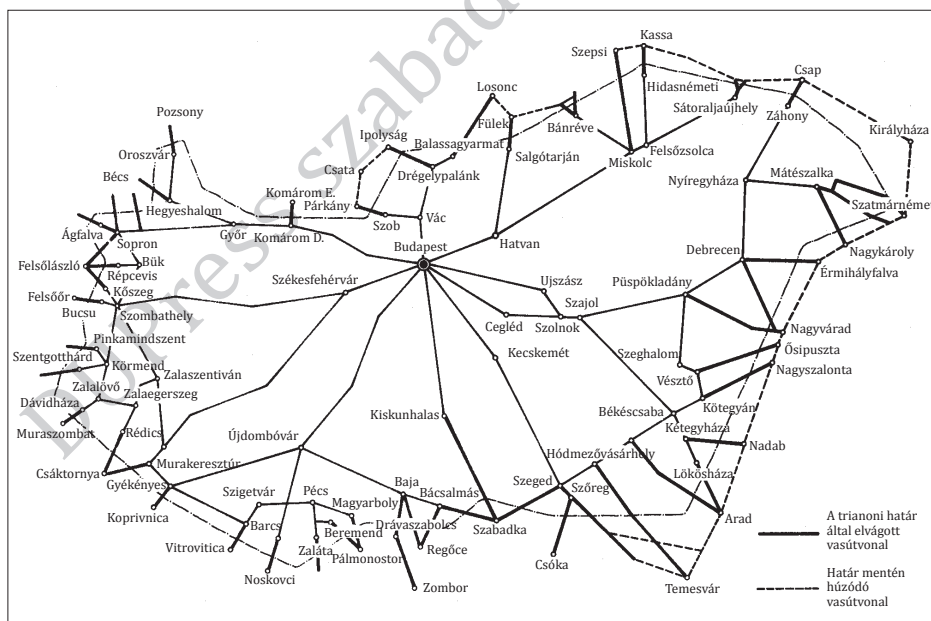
DIPress szabad

Kassa
Szepsi
Csap
Hidasnémeti
Sátoraljaújhely
Záhony
Királyháza
Losonc
Fülek
Bánréve
Felsőzsolca
Salgótarján
Miskolc
Pozsony
Ipolyság
Balassagyarmat
Oroszvár
Csata
Drégelypalánk
Nyíregyháza
Mátészalka
Szatmárnémeti
Bécs
Hegyeshalom
Komárom E.
Párkány
Szob
Vác
Győr
Komárom D.
Ágfalva
Sopron
Hatvan
Debrecen
Nagykároly
Budapest
Felsőlászló
Bük
Répcevis
Kőszeg
Székesfehérvár
Ujszász
Püspökladány
Érmihályfalva
Szajol
Felsőőr
Bucsu
Szombathely
Pinkamindszent
Cegléd
Szolnok
Nagyvárad
Szentgotthárd
Körmend
Kecskemét
Szeghalom
Ősipuszta
Zalaszentiván
Zalalövő
Vésztő
Nagyszalonta
Dávidháza
Zalaegerszeg
Muraszombat
Rédics
Kiskunhalas
Békéscsaba
Kötegyán
Kétegyháza
Újdombóvár
Nadab
Hódmezővásárhely
Lőkösháza
Csáktornya
Murakeresztúr
Baja
Gyékényes
Bácsalmás
Szeged
Szőreg
Szigetvár
Pécs
Magyarboly
Koprivnica
Barcs
Dráwaszabolcs
Szabadka
Arad
Beremend
Vitrovitica
Regőce
Zaláta
Pálmonostor
Noskovci
Csóka
Zombor
Temesvár

A trianoni határ által elvágott vasútvonal

Határ mentén húzódó vasútvonal